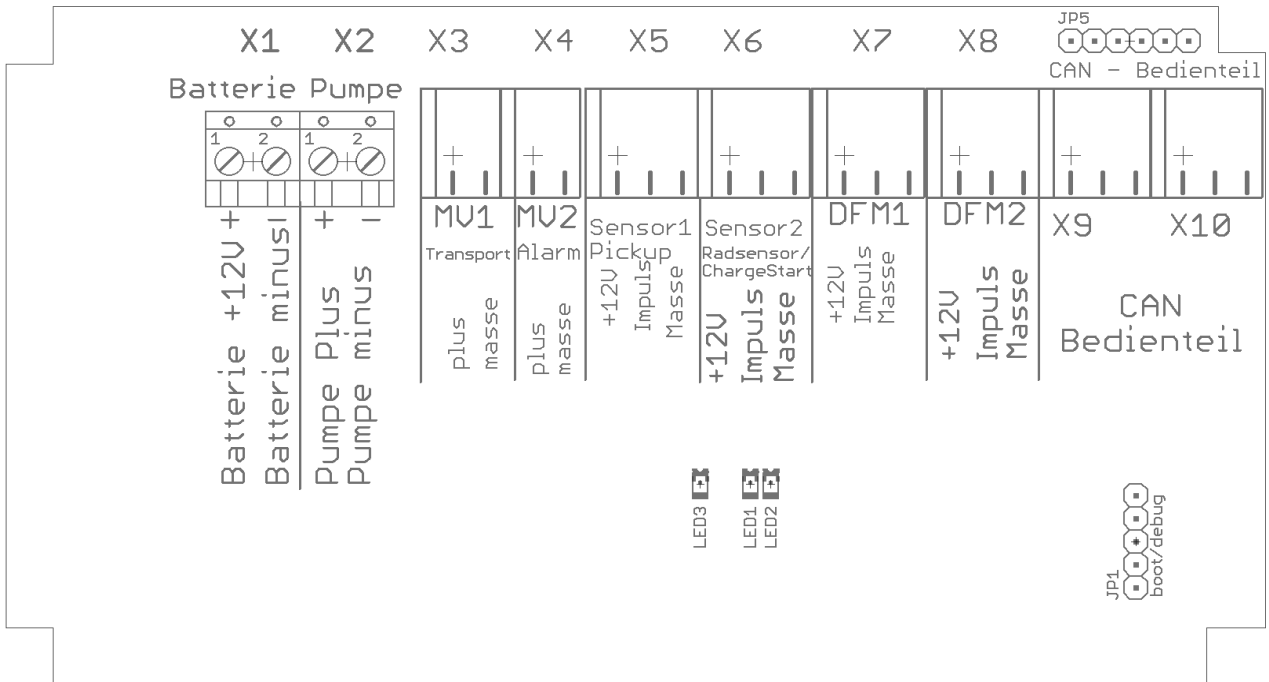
X1 X2 X3 X4 X5 X6 X7 X8

JP5

CAN - Bedienteil

Batterie Pumpe

1 2 1 2

+ + −

Batterie +12V
Batterie minus

Pumpe Plus
Pumpe minus

MV1
Transport
plus
masse

MV2
Alarm
plus
masse

Sensor1
Pickup
+12V
Impuls
Masse

Sensor2
Radsensor/
ChargeStart
+12V
Impuls
Masse

DFM1
+12V
Impuls
Masse

DFM2
+12V
Impuls
Masse

X9 X10

CAN
Bedienteil

LED3 LED1 LED2

JP1
boot/debug